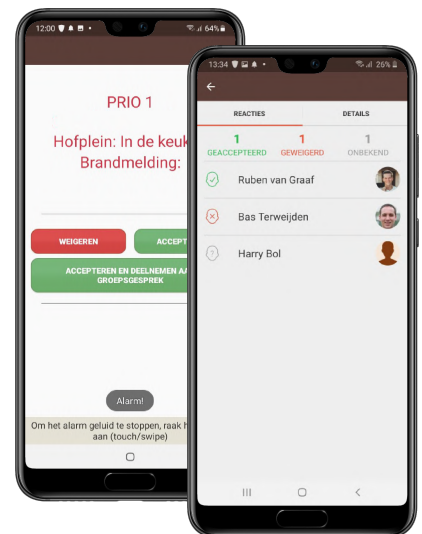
12:00 64%

PRIO 1

Hofplein: In de keuk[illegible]
Brandmelding:

WEIGEREN

ACCEPT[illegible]

ACCEPTEREN EN DEELNEMEN AA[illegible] GROEPSGESPREK

Alarm!

Om het alarm geluid te stoppen, raak h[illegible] aan (touch/swipe)

13:34 26%

REACTIES

DETAILS

1
GEACCEPTEERD

1
GEWEIGERD

1
ONBEKEND

Ruben van Graaf

Bas Terweijden

Harry Bol